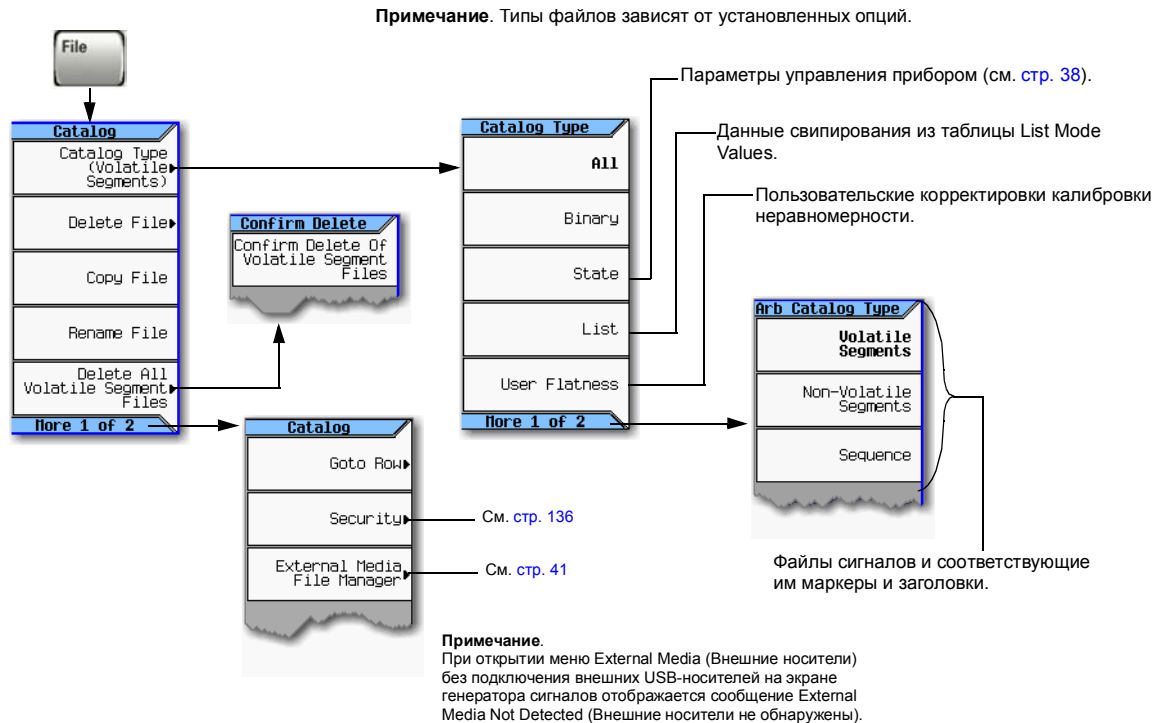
**Примечание**. Типы файлов зависят от установленных опций.

File

Catalog

Catalog Type (Volatile Segments)

Delete File

Copy File

Rename File

Delete All Volatile Segment Files

More 1 of 2

Confirm Delete

Confirm Delete Of Volatile Segment Files

Catalog

Goto Row

Security

External Media File Manager

См. стр. 136

См. стр. 41

Параметры управления прибором (см. стр. 38).

Данные свипирования из таблицы List Mode Values.

Пользовательские корректировки калибровки неравномерности.

Catalog Type

All

Binary

State

List

User Flatness

More 1 of 2

Arb Catalog Type

Volatile Segments

Non-Volatile Segments

Sequence

Файлы сигналов и соответствующие им маркеры и заголовки.

**Примечание**.
При открытии меню External Media (Внешние носители) без подключения внешних USB-носителей на экране генератора сигналов отображается сообщение External Media Not Detected (Внешние носители не обнаружены).